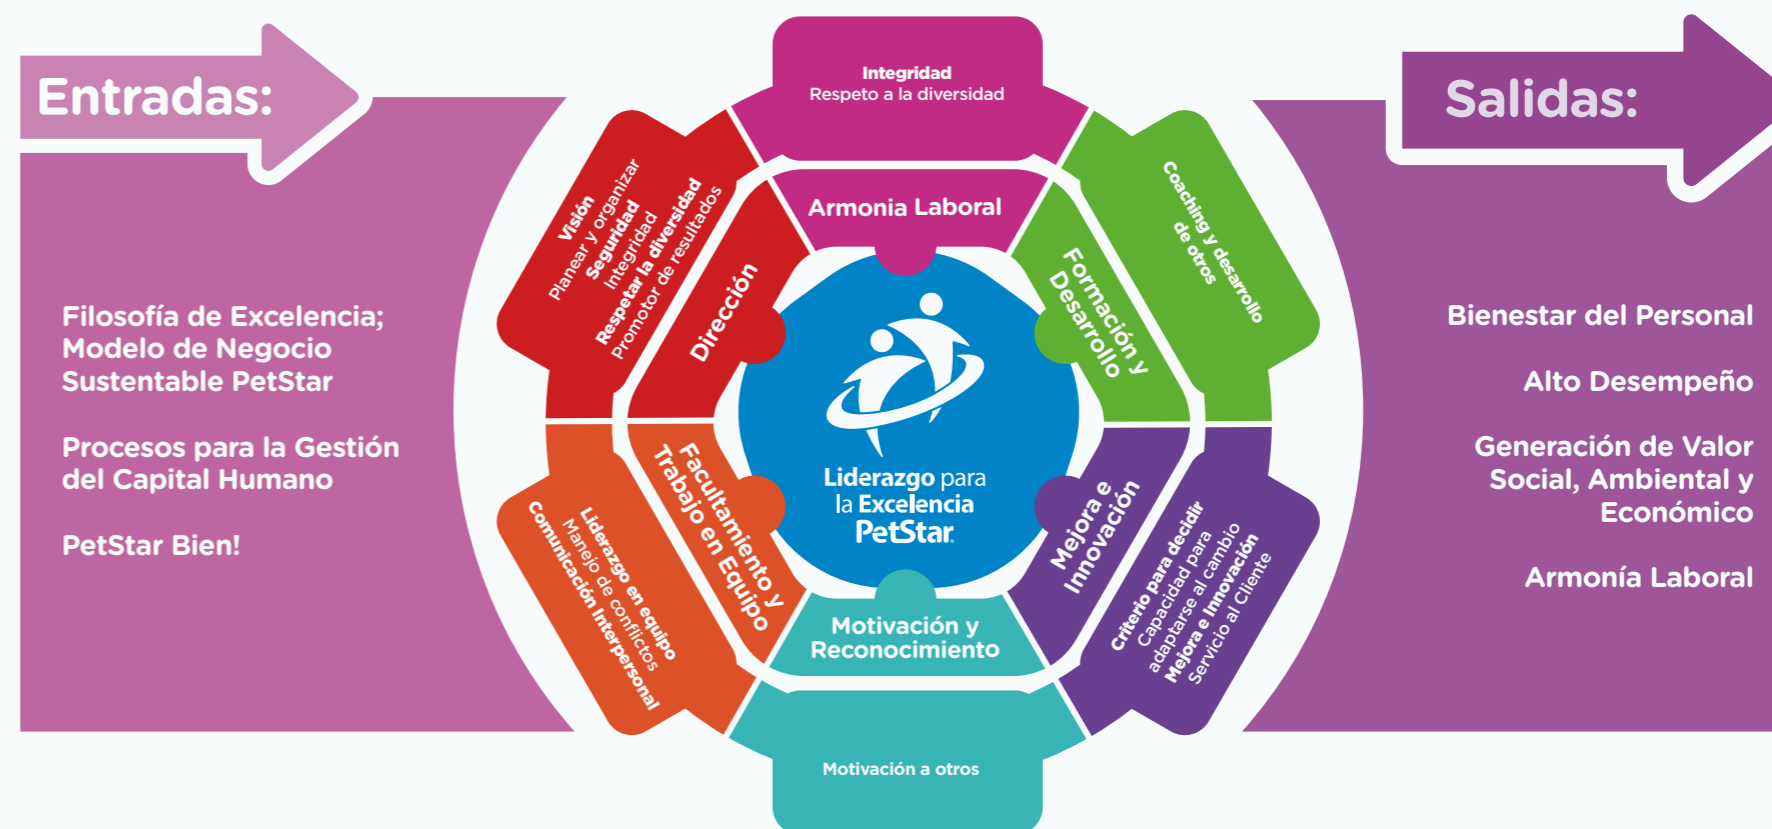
Entradas:

Filosofía de Excelencia; Modelo de Negocio Sustentable PetStar

Procesos para la Gestión del Capital Humano

PetStar Bien!

Integridad
Respeto a la diversidad

Armonia Laboral

Visión
Planear y organizar
Seguridad
Integridad
Respetar la diversidad
Promotor de resultados

Dirección

Coaching y desarrollo de otros

Formación y Desarrollo

Liderazgo para la Excelencia PetStar

Facultamiento y Trabajo en Equipo

Liderazgo en equipo
Manejo de conflictos
Comunicación Interpersonal

Mejora e Innovación

Criterio para decidir
Capacidad para adaptarse al cambio
Mejora e Innovación
Servicio al Cliente

Motivación y Reconocimiento

Motivación a otros

Salidas:

Bienestar del Personal

Alto Desempeño

Generación de Valor Social, Ambiental y Económico

Armonía Laboral